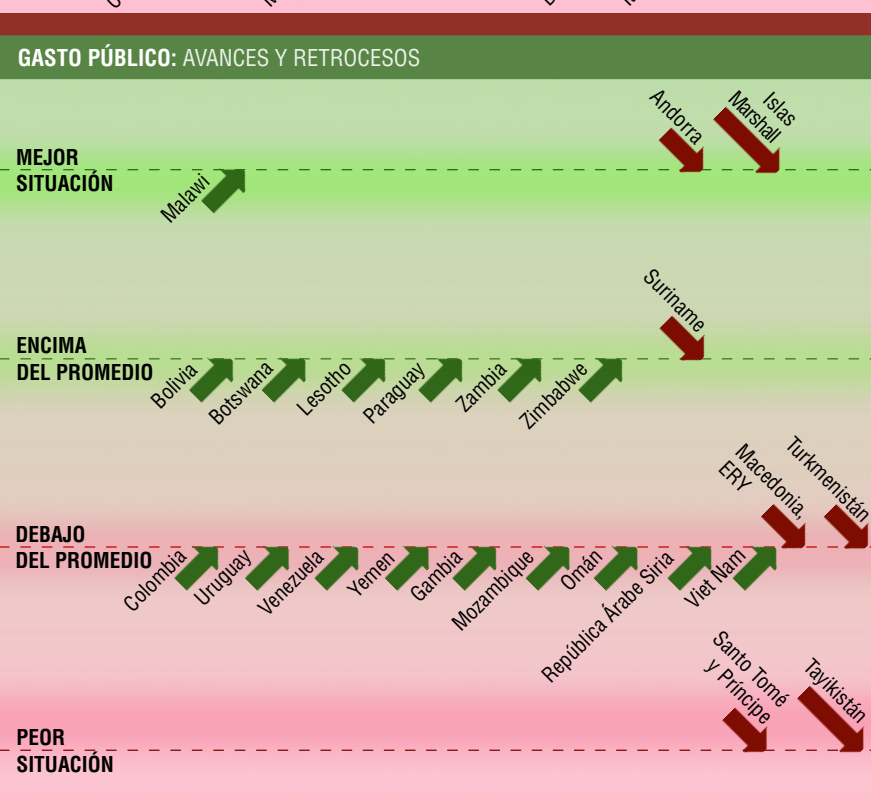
GASTO PÚBLICO: AVANCES Y RETROCESOS

MEJOR SITUACIÓN

Malawi

Andorra

Islas Marshall

ENCIMA DEL PROMEDIO

Bolivia

Botswana

Lesotho

Paraguay

Zambia

Zimbabwe

Suriname

DEBAJO DEL PROMEDIO

Colombia

Uruguay

Venezuela

Yemen

Gambia

Mozambique

Omán

República Árabe Siria

Viet Nam

Macedonia, ERY

Turkmenistán

PEOR SITUACIÓN

Santo Tomé y Príncipe

Tayikistán